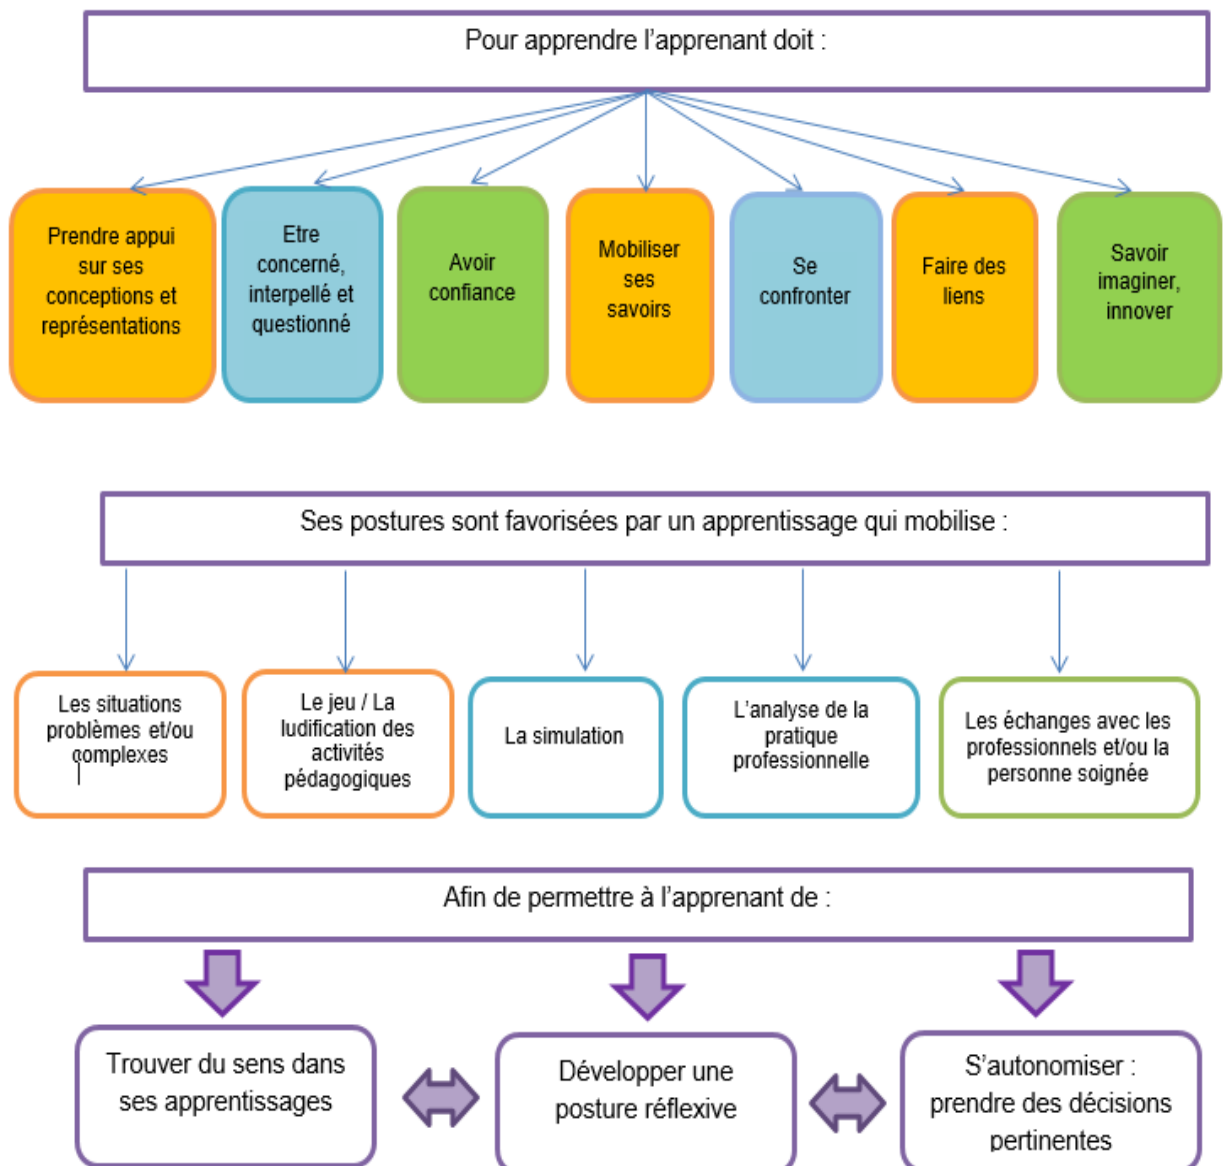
Pour apprendre l'apprenant doit :

Prendre appui sur ses conceptions et représentations

Etre concerné, interpellé et questionné

Avoir confiance

Mobiliser ses savoirs

Se confronter

Faire des liens

Savoir imaginer, innover

Ses postures sont favorisées par un apprentissage qui mobilise :

Les situations problèmes et/ou complexes

Le jeu / La ludification des activités pédagogiques

La simulation

L'analyse de la pratique professionnelle

Les échanges avec les professionnels et/ou la personne soignée

Afin de permettre à l'apprenant de :

Trouver du sens dans ses apprentissages

Développer une posture réflexive

S'autonomiser : prendre des décisions pertinentes